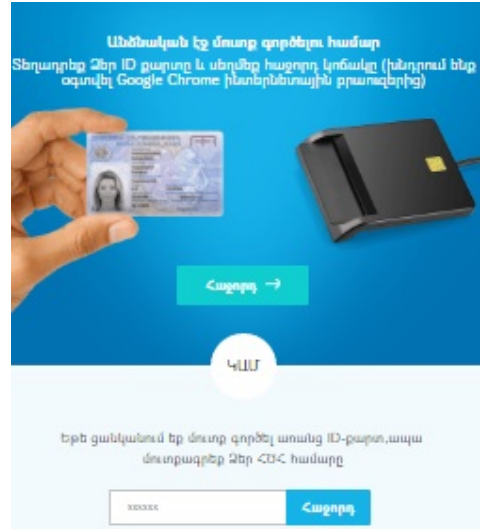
Անձնական էջ մուտք գործելու համար
Տեղադրեք Ձեր ID քարտը և սեղմեք հաջորդ կոճակը (խնդրում ենք օգտվել Google Chrome ինտերնետային բրաուզերից)

Հաջորդ →

ԿԱՄ

Եթե ցանկանում եք մուտք գործել առանց ID-քարտ,ապա մուտքագրեք Ձեր ՀԾՀ համարը

xxxxxx

Հաջորդ